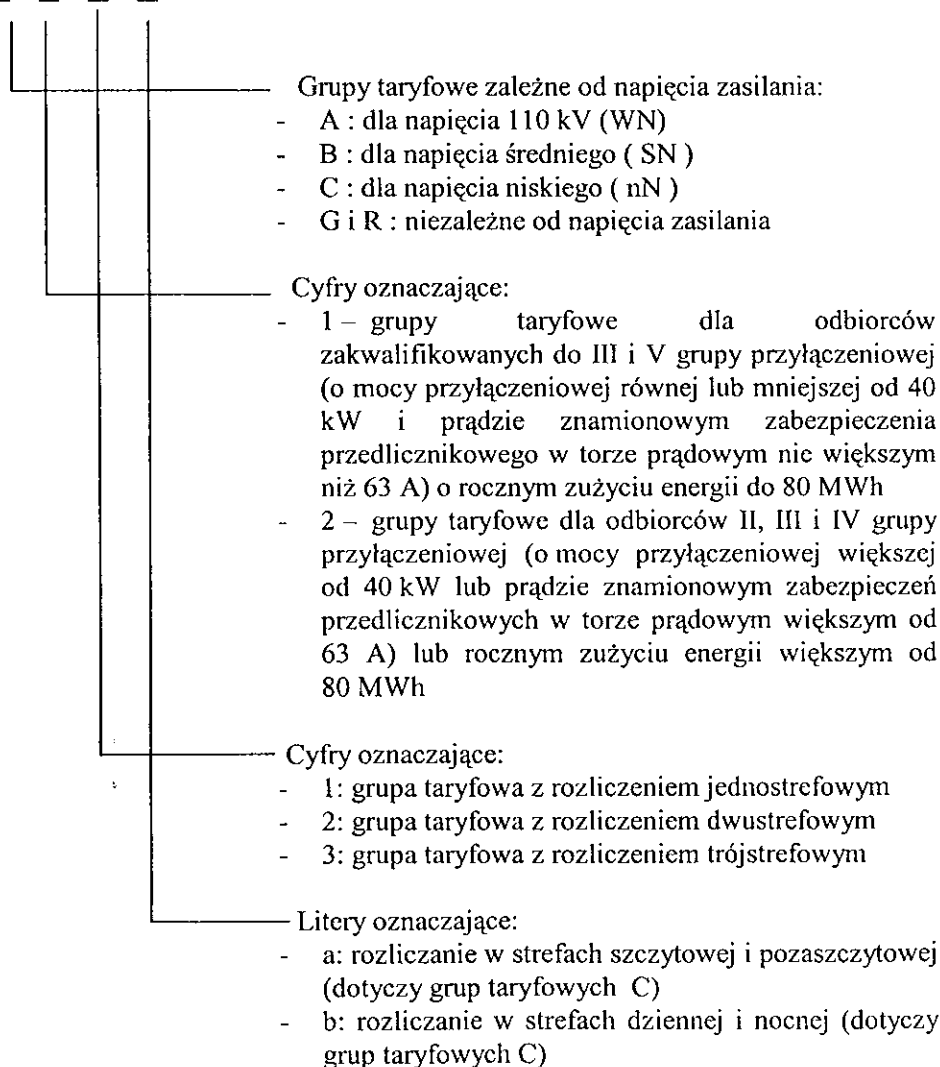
Grupy taryfowe zależne od napięcia zasilania:
- A : dla napięcia 110 kV (WN)
- B : dla napięcia średniego ( SN )
- C : dla napięcia niskiego ( nN )
- G i R : niezależne od napięcia zasilania

Cyfry oznaczające:
- 1 – grupy taryfowe dla odbiorców zakwalifikowanych do III i V grupy przyłączeniowej (o mocy przyłączeniowej równej lub mniejszej od 40 kW i prądzie znamionowym zabezpieczenia przedlicznikowego w torze prądowym nie większym niż 63 A) o rocznym zużyciu energii do 80 MWh
- 2 – grupy taryfowe dla odbiorców II, III i IV grupy przyłączeniowej (o mocy przyłączeniowej większej od 40 kW lub prądzie znamionowym zabezpieczeń przedlicznikowych w torze prądowym większym od 63 A) lub rocznym zużyciu energii większym od 80 MWh

Cyfry oznaczające:
- 1: grupa taryfowa z rozliczeniem jednostrefowym
- 2: grupa taryfowa z rozliczeniem dwustrefowym
- 3: grupa taryfowa z rozliczeniem trójstrefowym

Litery oznaczające:
- a: rozliczanie w strefach szczytowej i pozaszczytowej (dotyczy grup taryfowych C)
- b: rozliczanie w strefach dziennej i nocnej (dotyczy grup taryfowych C)